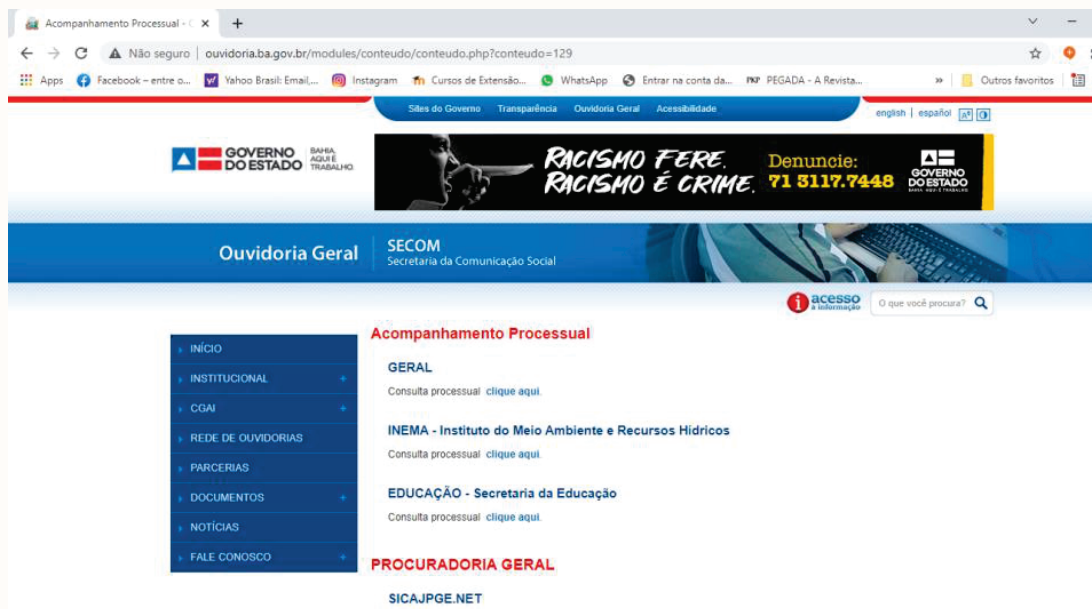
Acompanhamento Processual - ×  +

Não seguro | ouvidoria.ba.gov.br/modules/conteudo/conteudo.php?conteudo=129

Apps  Facebook – entre o...  Yahoo Brasil: Email,...  Instagram  Cursos de Extensão...  WhatsApp  Entrar na conta da...  PEGADA - A Revista...  »  Outros favoritos

Sites do Governo  Transparência  Ouvidoria Geral  Acessibilidade

english | español

GOVERNO DO ESTADO BAHIA AQUI É TRABALHO

RACISMO FERE. RACISMO É CRIME. Denuncie: 71 3117.7448 GOVERNO DO ESTADO BAHIA AQUI É TRABALHO

Ouvidoria Geral  SECOM Secretaria da Comunicação Social

acesso à informação  O que você procura?

INÍCIO
INSTITUCIONAL +
CGAI +
REDE DE OUVIDORIAS
PARCERIAS
DOCUMENTOS +
NOTÍCIAS
FALE CONOSCO +

Acompanhamento Processual

GERAL

Consulta processual clique aqui.

INEMA - Instituto do Meio Ambiente e Recursos Hídricos

Consulta processual clique aqui.

EDUCAÇÃO - Secretaria da Educação

Consulta processual clique aqui.

PROCURADORIA GERAL

SICAJPGE.NET